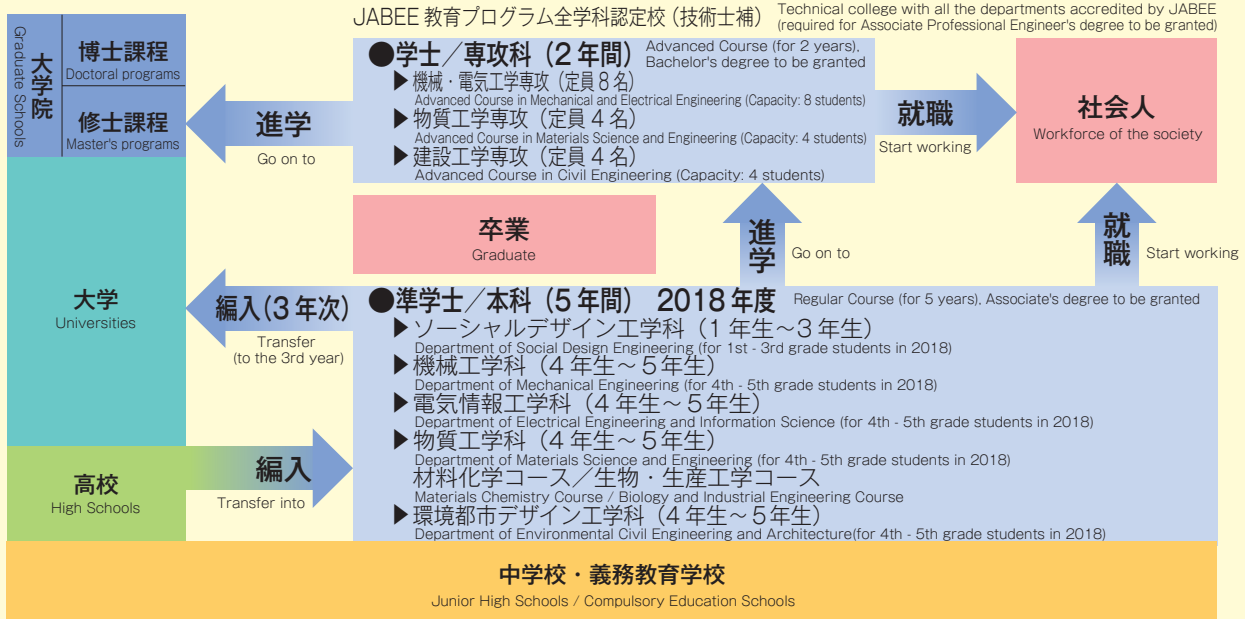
大学院
Graduate Schools

博士課程
Doctoral programs

修士課程
Master's programs

JABEE 教育プログラム全学科認定校（技術士補） Technical college with all the departments accredited by JABEE (required for Associate Professional Engineer's degree to be granted)

●学士／専攻科（2 年間） Advanced Course (for 2 years), Bachelor's degree to be granted
▶機械・電気工学専攻（定員 8 名）
Advanced Course in Mechanical and Electrical Engineering (Capacity: 8 students)
▶物質工学専攻（定員 4 名）
Advanced Course in Materials Science and Engineering (Capacity: 4 students)
▶建設工学専攻（定員 4 名）
Advanced Course in Civil Engineering (Capacity: 4 students)

進学
Go on to

就職
Start working

社会人
Workforce of the society

卒業
Graduate

進学
Go on to

就職
Start working

大学
Universities

編入（3 年次）
Transfer
(to the 3rd year)

●準学士／本科（5 年間） 2018 年度 Regular Course (for 5 years), Associate's degree to be granted
▶ソーシャルデザイン工学科（1 年生～3 年生）
Department of Social Design Engineering (for 1st - 3rd grade students in 2018)
▶機械工学科（4 年生～5 年生）
Department of Mechanical Engineering (for 4th - 5th grade students in 2018)
▶電気情報工学科（4 年生～5 年生）
Department of Electrical Engineering and Information Science (for 4th - 5th grade students in 2018)
▶物質工学科（4 年生～5 年生）
Department of Materials Science and Engineering (for 4th - 5th grade students in 2018)
材料化学コース／生物・生産工学コース
Materials Chemistry Course / Biology and Industrial Engineering Course
▶環境都市デザイン工学科（4 年生～5 年生）
Department of Environmental Civil Engineering and Architecture(for 4th - 5th grade students in 2018)

高校
High Schools

編入
Transfer into

中学校・義務教育学校
Junior High Schools / Compulsory Education Schools